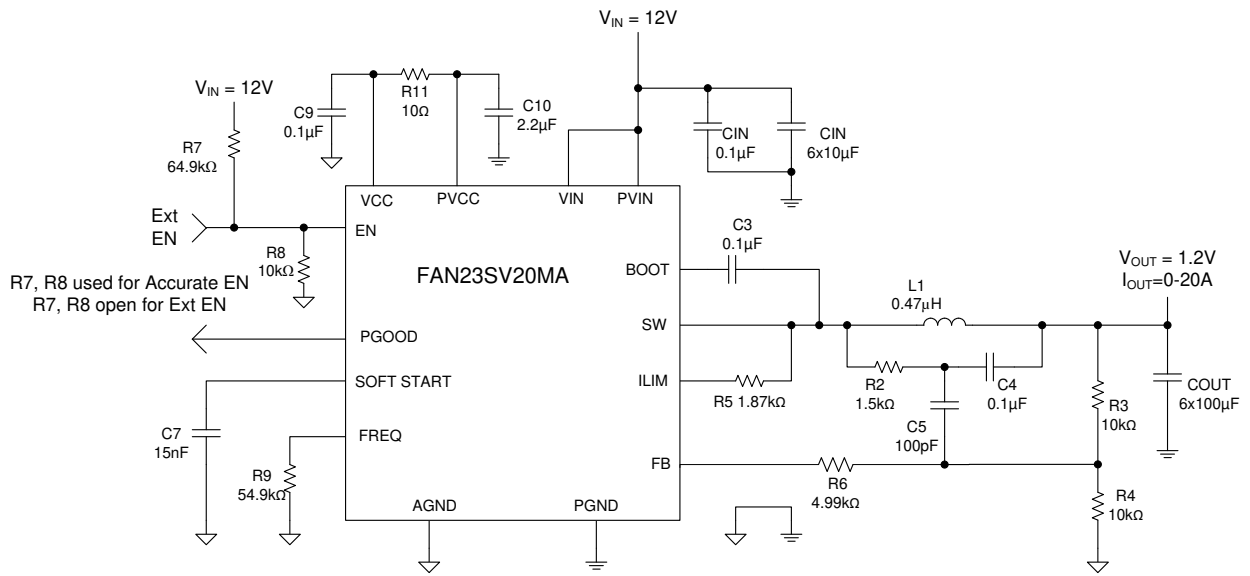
$V_{IN}$ = 12V

$V_{IN}$ = 12V

R11
10Ω

C9
0.1µF

C10
2.2µF

CIN
0.1µF

CIN
6x10µF

R7
64.9kΩ

Ext
EN

R8
10kΩ

R7, R8 used for Accurate EN
R7, R8 open for Ext EN

VCC

PVCC

VIN

PVIN

EN

FAN23SV20MA

BOOT

SW

PGOOD

SOFT START

ILIM

FREQ

FB

AGND

PGND

C3
0.1µF

L1
0.47µH

$V_{OUT}$ = 1.2V
$I_{OUT}$=0-20A

R5 1.87kΩ

R2
1.5kΩ

C4
0.1µF

C5
100pF

R3
10kΩ

COUT
6x100µF

C7
15nF

R9
54.9kΩ

R6
4.99kΩ

R4
10kΩ